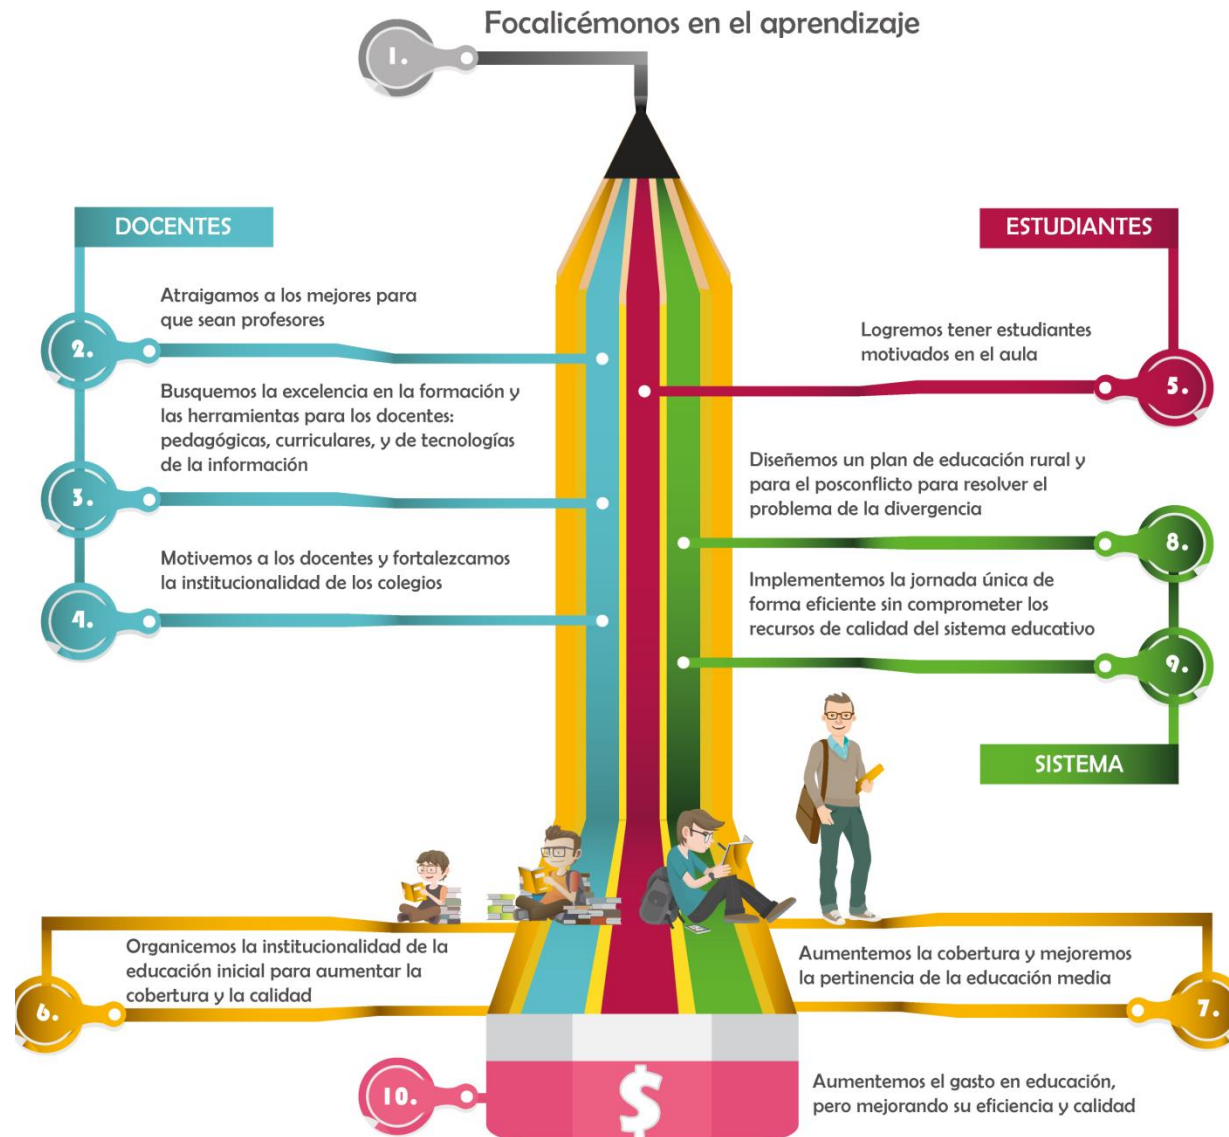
1.
Focalicémonos en el aprendizaje

DOCENTES

2.
Atraigamos a los mejores para que sean profesores

3.
Busquemos la excelencia en la formación y las herramientas para los docentes: pedagógicas, curriculares, y de tecnologías de la información

4.
Motivemos a los docentes y fortalezcamos la institucionalidad de los colegios

ESTUDIANTES

5.
Logremos tener estudiantes motivados en el aula

8.
Diseñemos un plan de educación rural y para el posconflicto para resolver el problema de la divergencia

9.
Implementemos la jornada única de forma eficiente sin comprometer los recursos de calidad del sistema educativo

SISTEMA

6.
Organicemos la institucionalidad de la educación inicial para aumentar la cobertura y la calidad

7.
Aumentemos la cobertura y mejoremos la pertinencia de la educación media

10.
$
Aumentemos el gasto en educación, pero mejorando su eficiencia y calidad